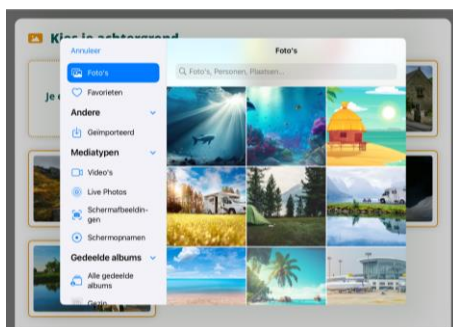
Kies je achtergrond

Je c

Annuleer

Foto's

Favorieten

Andere

Geïmporteerd

Mediatypen

Video's

Live Photos

Schermafbeeldingen

Schermopnamen

Gedeelde albums

Alle gedeelde albums

Gezin

Foto's

Foto's, Personen, Plaatsen...